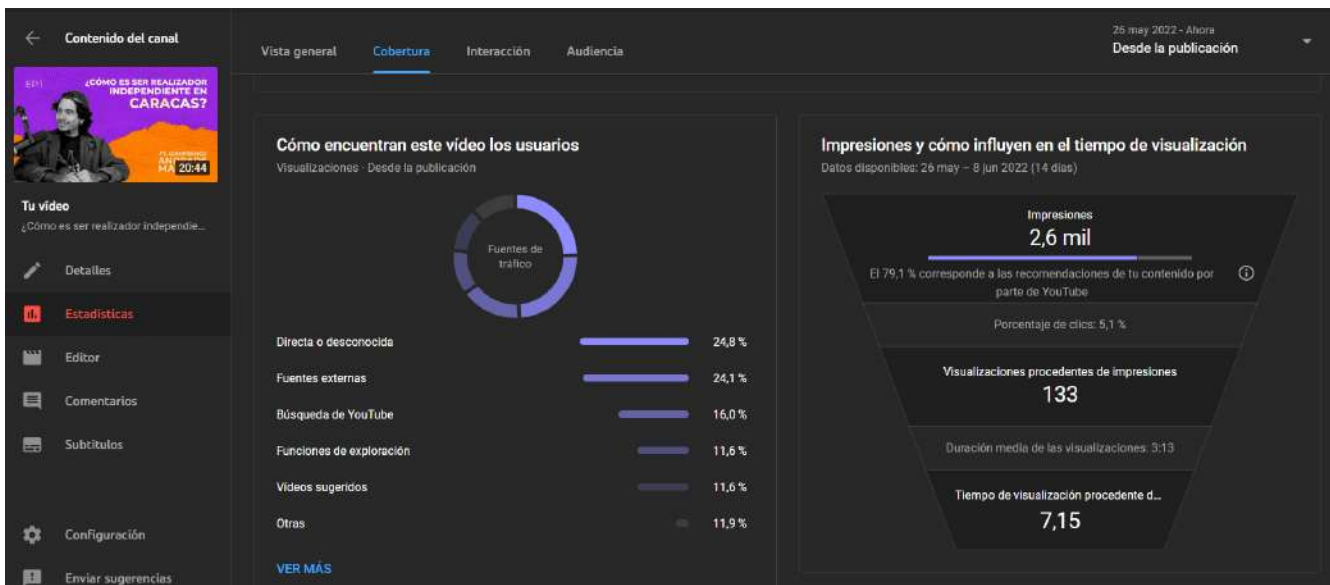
Contenido del canal

EP1 ¿CÓMO ES SER REALIZADOR INDEPENDIENTE EN CARACAS?

20:44

Tu video
¿Cómo es ser realizador independie...

Detalles
Estadísticas
Editor
Comentarios
Subtítulos
Configuración
Enviar sugerencias

Vista general Cobertura Interacción Audiencia

26 may 2022 - Ahora
Desde la publicación

Cómo encuentran este vídeo los usuarios
Visualizaciones · Desde la publicación

Fuentes de tráfico

| | |
|---|---|
| Directa o desconocida | 24,8 % |
| Fuentes externas | 24,1 % |
| Búsqueda de YouTube | 16,0 % |
| Funciones de exploración | 11,6 % |
| Videos sugeridos | 11,6 % |
| Otras | 11,9 % |

VER MÁS

Impresiones y cómo influyen en el tiempo de visualización
Datos disponibles: 26 may – 8 jun 2022 (14 días)

Impresiones
2,6 mil
El 79,1 % corresponde a las recomendaciones de tu contenido por parte de YouTube

Porcentaje de clics: 5,1 %

Visualizaciones procedentes de impresiones
133

Duración media de las visualizaciones: 3:13

Tiempo de visualización procedente d...
7,15